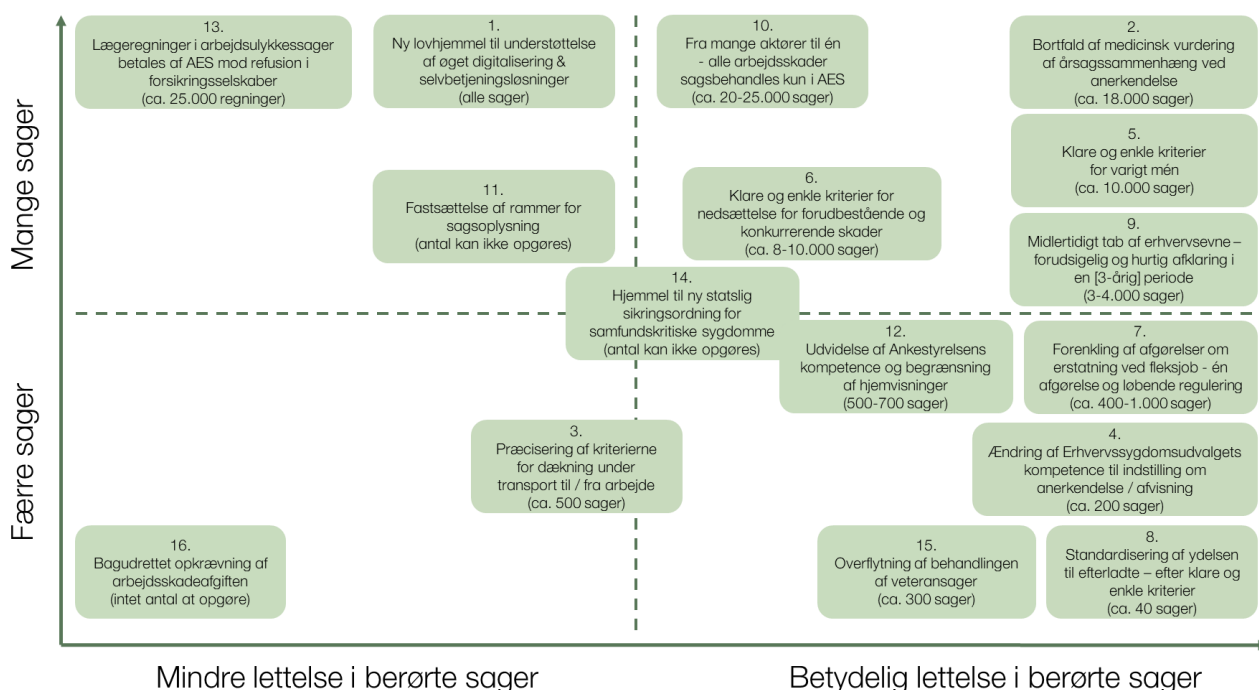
Mange sager

Færre sager

13.
Lægeregninger i arbejdsulykkessager betales af AES mod refusion i forsikringsselskaber
(ca. 25.000 regninger)

1.
Ny lovhjemmel til understøttelse af øget digitalisering & selvbetjeningsløsninger
(alle sager)

10.
Fra mange aktører til én - alle arbejdsskader sagsbehandles kun i AES
(ca. 20-25.000 sager)

2.
Bortfald af medicinsk vurdering af årsagssammenhæng ved anerkendelse
(ca. 18.000 sager)

5.
Klare og enkle kriterier for varigt mén
(ca. 10.000 sager)

11.
Fastsættelse af rammer for sagsoplysning
(antal kan ikke opgøres)

6.
Klare og enkle kriterier for nedsættelse for forudbestående og konkurrerende skader
(ca. 8-10.000 sager)

9.
Midlertidigt tab af erhvervsevne – forudsigelig og hurtig afklaring i en [3-årig] periode
(3-4.000 sager)

14.
Hjemmel til ny statslig sikringsordning for samfundskritiske sygdomme
(antal kan ikke opgøres)

12.
Udvidelse af Ankestyrelsens kompetence og begrænsning af hjemvisninger
(500-700 sager)

7.
Forenkling af afgørelser om erstatning ved fleksjob - én afgørelse og løbende regulering
(ca. 400-1.000 sager)

3.
Præcisering af kriterierne for dækning under transport til / fra arbejde
(ca. 500 sager)

4.
Ændring af Erhvervssygdomsudvalgets kompetence til indstilling om anerkendelse / afvisning
(ca. 200 sager)

16.
Bagudrettet opkrævning af arbejdsskadeafgiften
(intet antal at opgøre)

15.
Overflytning af behandlingen af veteransager
(ca. 300 sager)

8.
Standardisering af ydelsen til efterladte – efter klare og enkle kriterier
(ca. 40 sager)

Mindre lettelse i berørte sager

Betydelig lettelse i berørte sager